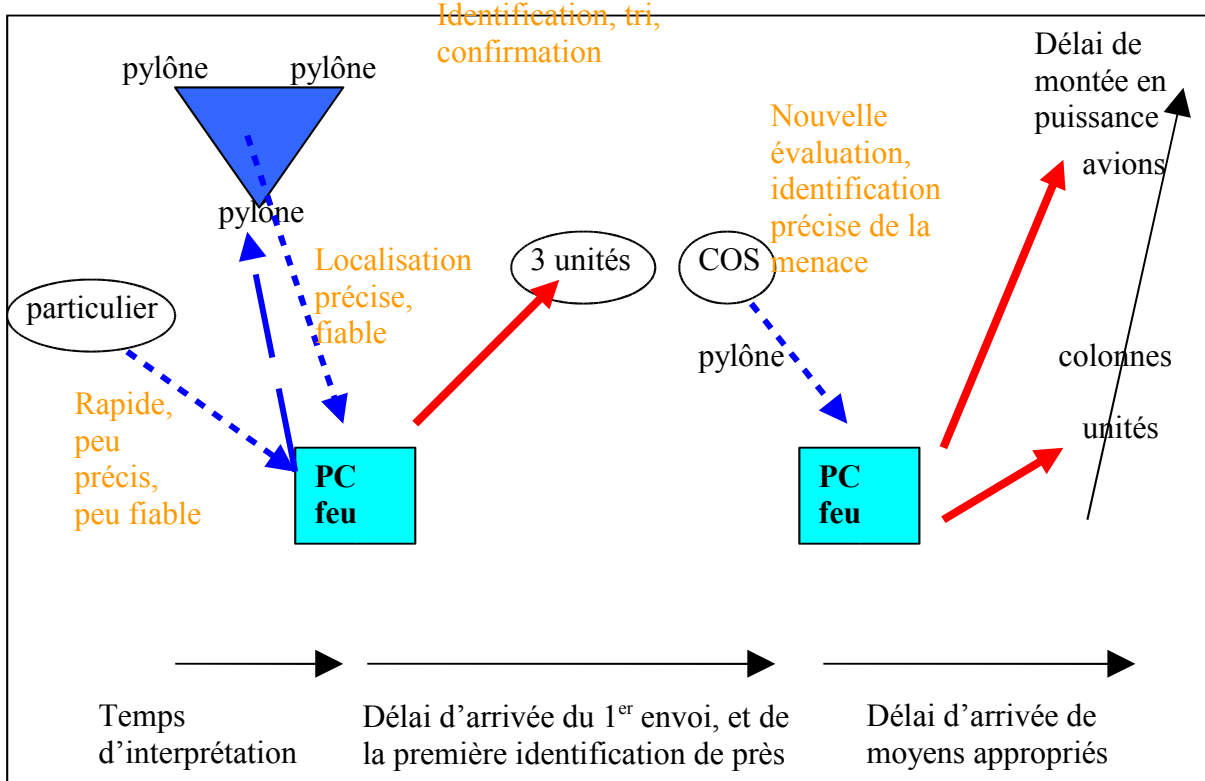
Identification, tri, confirmation

pylône pylône

pylone

Délai de montée en puissance

Nouvelle évaluation, identification précise de la menace

avions

Localisation précise, fiable

3 unités

COS

particulier

pylône

colonnes

Rapide, peu précis, peu fiable

PC feu

PC feu

unités

Temps d'interprétation

Délai d'arrivée du 1$^{er}$ envoi, et de la première identification de près

Délai d'arrivée de moyens appropriés